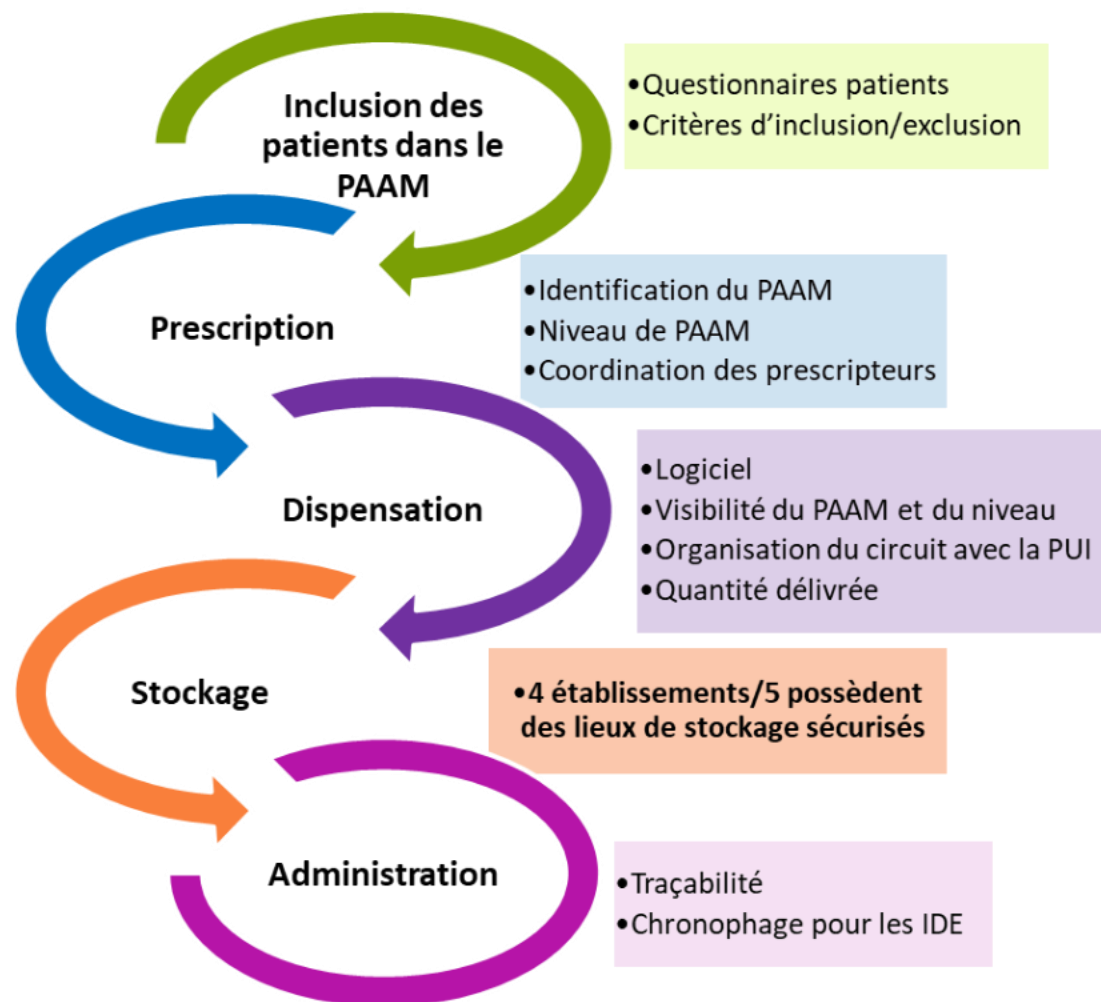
Inclusion des patients dans le PAAM

•Questionnaires patients
•Critères d'inclusion/exclusion

Prescription

•Identification du PAAM
•Niveau de PAAM
•Coordination des prescripteurs

Dispensation

•Logiciel
•Visibilité du PAAM et du niveau
•Organisation du circuit avec la PUI
•Quantité délivrée

Stockage

•4 établissements/5 possèdent des lieux de stockage sécurisés

Administration

•Traçabilité
•Chronophage pour les IDE